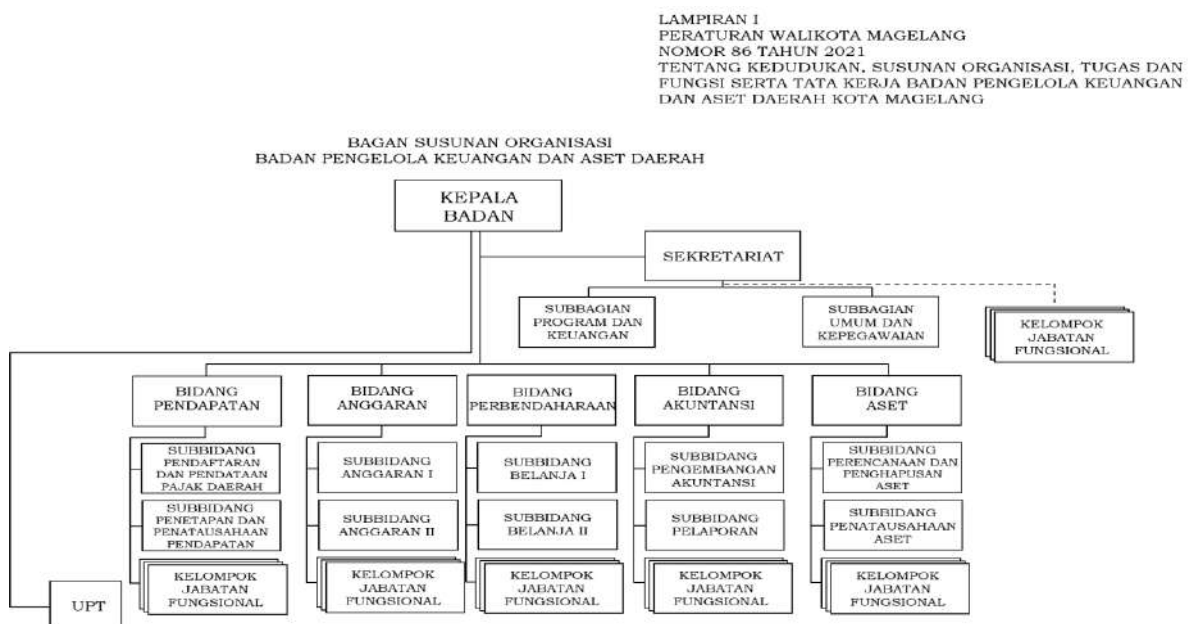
LAMPIRAN I
PERATURAN WALIKOTA MAGELANG
NOMOR 86 TAHUN 2021
TENTANG KEDUDUKAN, SUSUNAN ORGANISASI, TUGAS DAN FUNGSI SERTA TATA KERJA BADAN PENGELOLA KEUANGAN DAN ASET DAERAH KOTA MAGELANG

BAGAN SUSUNAN ORGANISASI
BADAN PENGELOLA KEUANGAN DAN ASET DAERAH

KEPALA BADAN

SEKRETARIAT

SUBBAGIAN PROGRAM DAN KEUANGAN

SUBBAGIAN UMUM DAN KEPEGAWAIAN

KELOMPOK JABATAN FUNGSIONAL

BIDANG PENDAPATAN

SUBBIDANG PENDAFTARAN DAN PENDATAAN PAJAK DAERAH

SUBBIDANG PENETAPAN DAN PENATAUSAHAAN PENDAPATAN

KELOMPOK JABATAN FUNGSIONAL

BIDANG ANGGARAN

SUBBIDANG ANGGARAN I

SUBBIDANG ANGGARAN II

KELOMPOK JABATAN FUNGSIONAL

BIDANG PERBENDAHARAAN

SUBBIDANG BELANJA I

SUBBIDANG BELANJA II

KELOMPOK JABATAN FUNGSIONAL

BIDANG AKUNTANSI

SUBBIDANG PENGEMBANGAN AKUNTANSI

SUBBIDANG PELAPORAN

KELOMPOK JABATAN FUNGSIONAL

BIDANG ASET

SUBBIDANG PERENCANAAN DAN PENGHAPUSAN ASET

SUBBIDANG PENATAUSAHAAN ASET

KELOMPOK JABATAN FUNGSIONAL

UPT